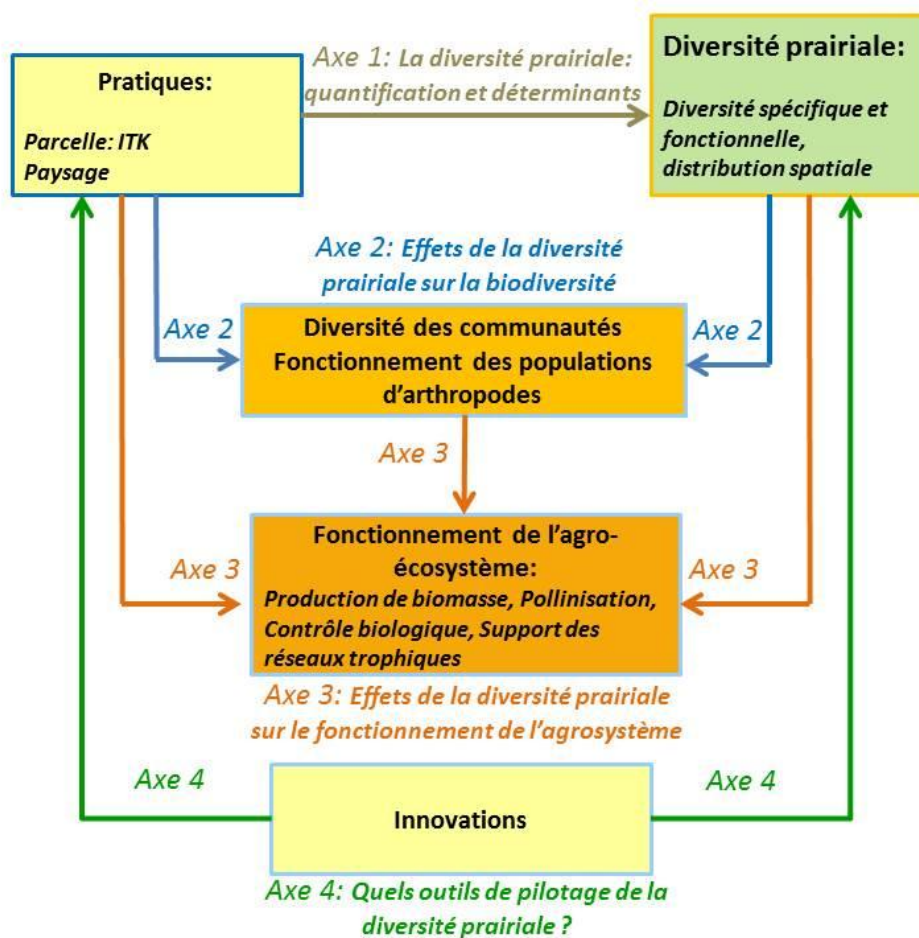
Pratiques:

Parcelle: ITK
Paysage

Axe 1: La diversité prairiale: quantification et déterminants

Diversité prairiale:

Diversité spécifique et fonctionnelle, distribution spatiale

Axe 2: Effets de la diversité prairiale sur la biodiversité

Axe 2

Diversité des communautés
Fonctionnement des populations d'arthropodes

Axe 2

Axe 3

Axe 3

Fonctionnement de l'agro-écosystème:
Production de biomasse, Pollinisation, Contrôle biologique, Support des réseaux trophiques

Axe 3

Axe 3: Effets de la diversité prairiale sur le fonctionnement de l'agrosystème

Axe 4

Innovations

Axe 4

Axe 4: Quels outils de pilotage de la diversité prairiale ?